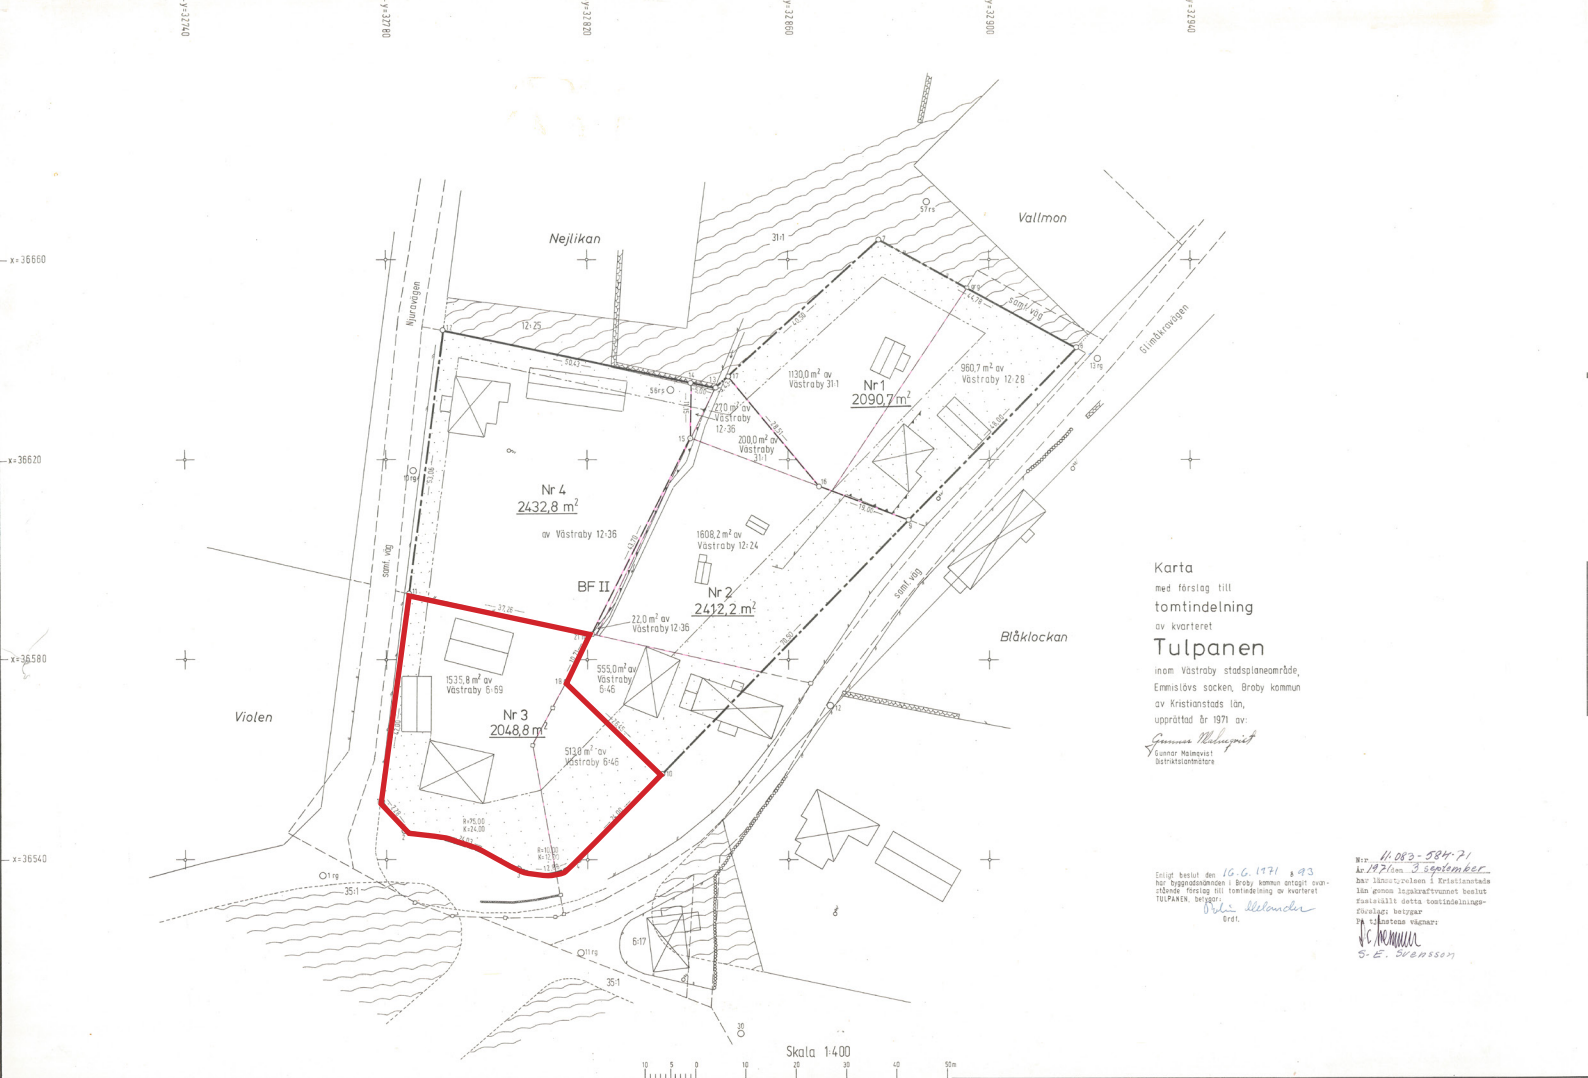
y=32740
y=32780
y=32820
y=32860
y=32900
y=32940

x=36660
x=36620
x=36580
x=36540

Nejlikan

Vallmon

31:1

57rs

Njurovägen

12:25

samf väg

Glimåkravägen

13rg

1130,0 m² av Västraby 31:1

Nr 1
2090,7 m²

960,7 m² av Västraby 12:28

56rs

27,0 m² av Västraby 12:36

200,0 m² av Västraby 31:1

Nr 4
2432,8 m²

av Västraby 12:36

1608,2 m² av Västraby 12:24

BF II

Nr 2
2412,2 m²

samf väg

22,0 m² av Västraby 12:36

samf. väg

Blåklockan

1535,8 m² av Västraby 6:69

555,0 m² av Västraby 6:46

Violen

Nr 3
2048,8 m²

513,0 m² av Västraby 6:46

R=75,00
K=24,00

R=10,00
K=12,00

1rg

35:1

11rg

6:17

35:1

Karta
med förslag till
tomtindelning
av kvarteret
Tulpanen
inom Västraby stadsplaneområde,
Emmislövs socken, Broby kommun
av Kristianstads län,
upprättad år 1971 av:

Gunnar Malmqvist
Gunnar Malmqvist
Distriktslantmätare

Enligt beslut den 16.6.1971 § 93 har byggnadsnämnden i Broby kommun antagit ovanstående förslag till tomtindelning av kvarteret TULPANEN, betygar:
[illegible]
Ordf.

Nr 11.083-584-71
År 1971 den 3 september
har länsstyrelsen i Kristianstads län genom lagakraftvunnet beslut fastställt detta tomtindelningsförslag; betygar
På tjänstens vägnar:
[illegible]
S-E. Svensson

Skala 1:400
10 5 0 10 20 30 40 50m